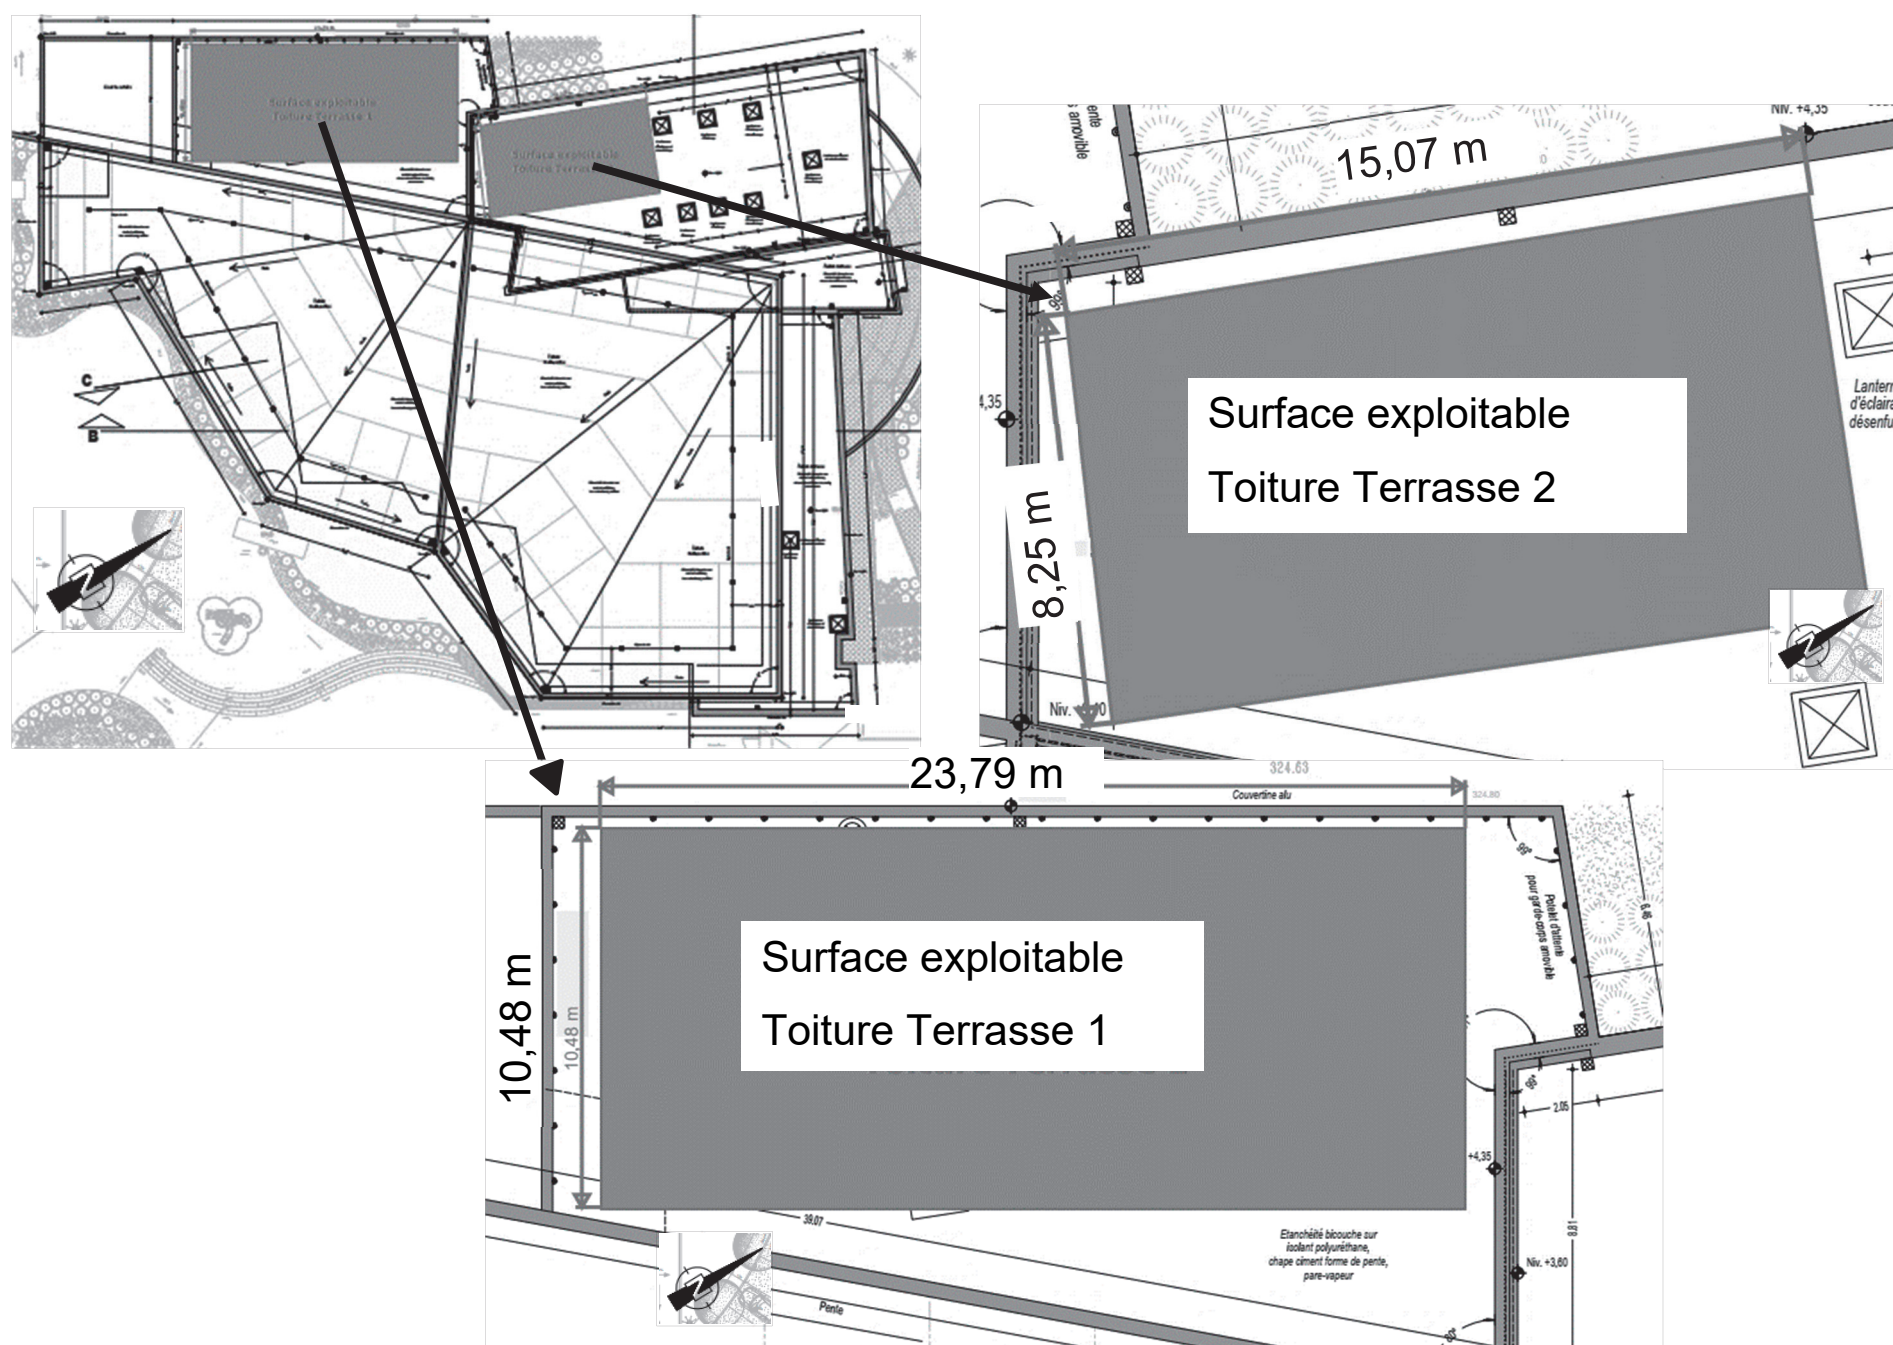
Surface exploitable
Toiture Terrasse 1

Surface exploitable
Toiture Terrasse 2

C
B

s amovible
Niv. +4,35
15,07 m
8,25 m
4,35
Niv. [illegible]
Surface exploitable

Toiture Terrasse 2
Lantern
d'éclaira
désenfu

23,79 m
324.63
Couvertine alu
324.80
10,48 m
10,48 m
Surface exploitable

Toiture Terrasse 1
Potelet d'attente pour garde-corps amovible
2,05
+4,35
39,07
8,81
Niv. +3,60
Etanchéité bicouche sur isolant polyuréthane, chape ciment forme de pente, pare-vapeur
Pente